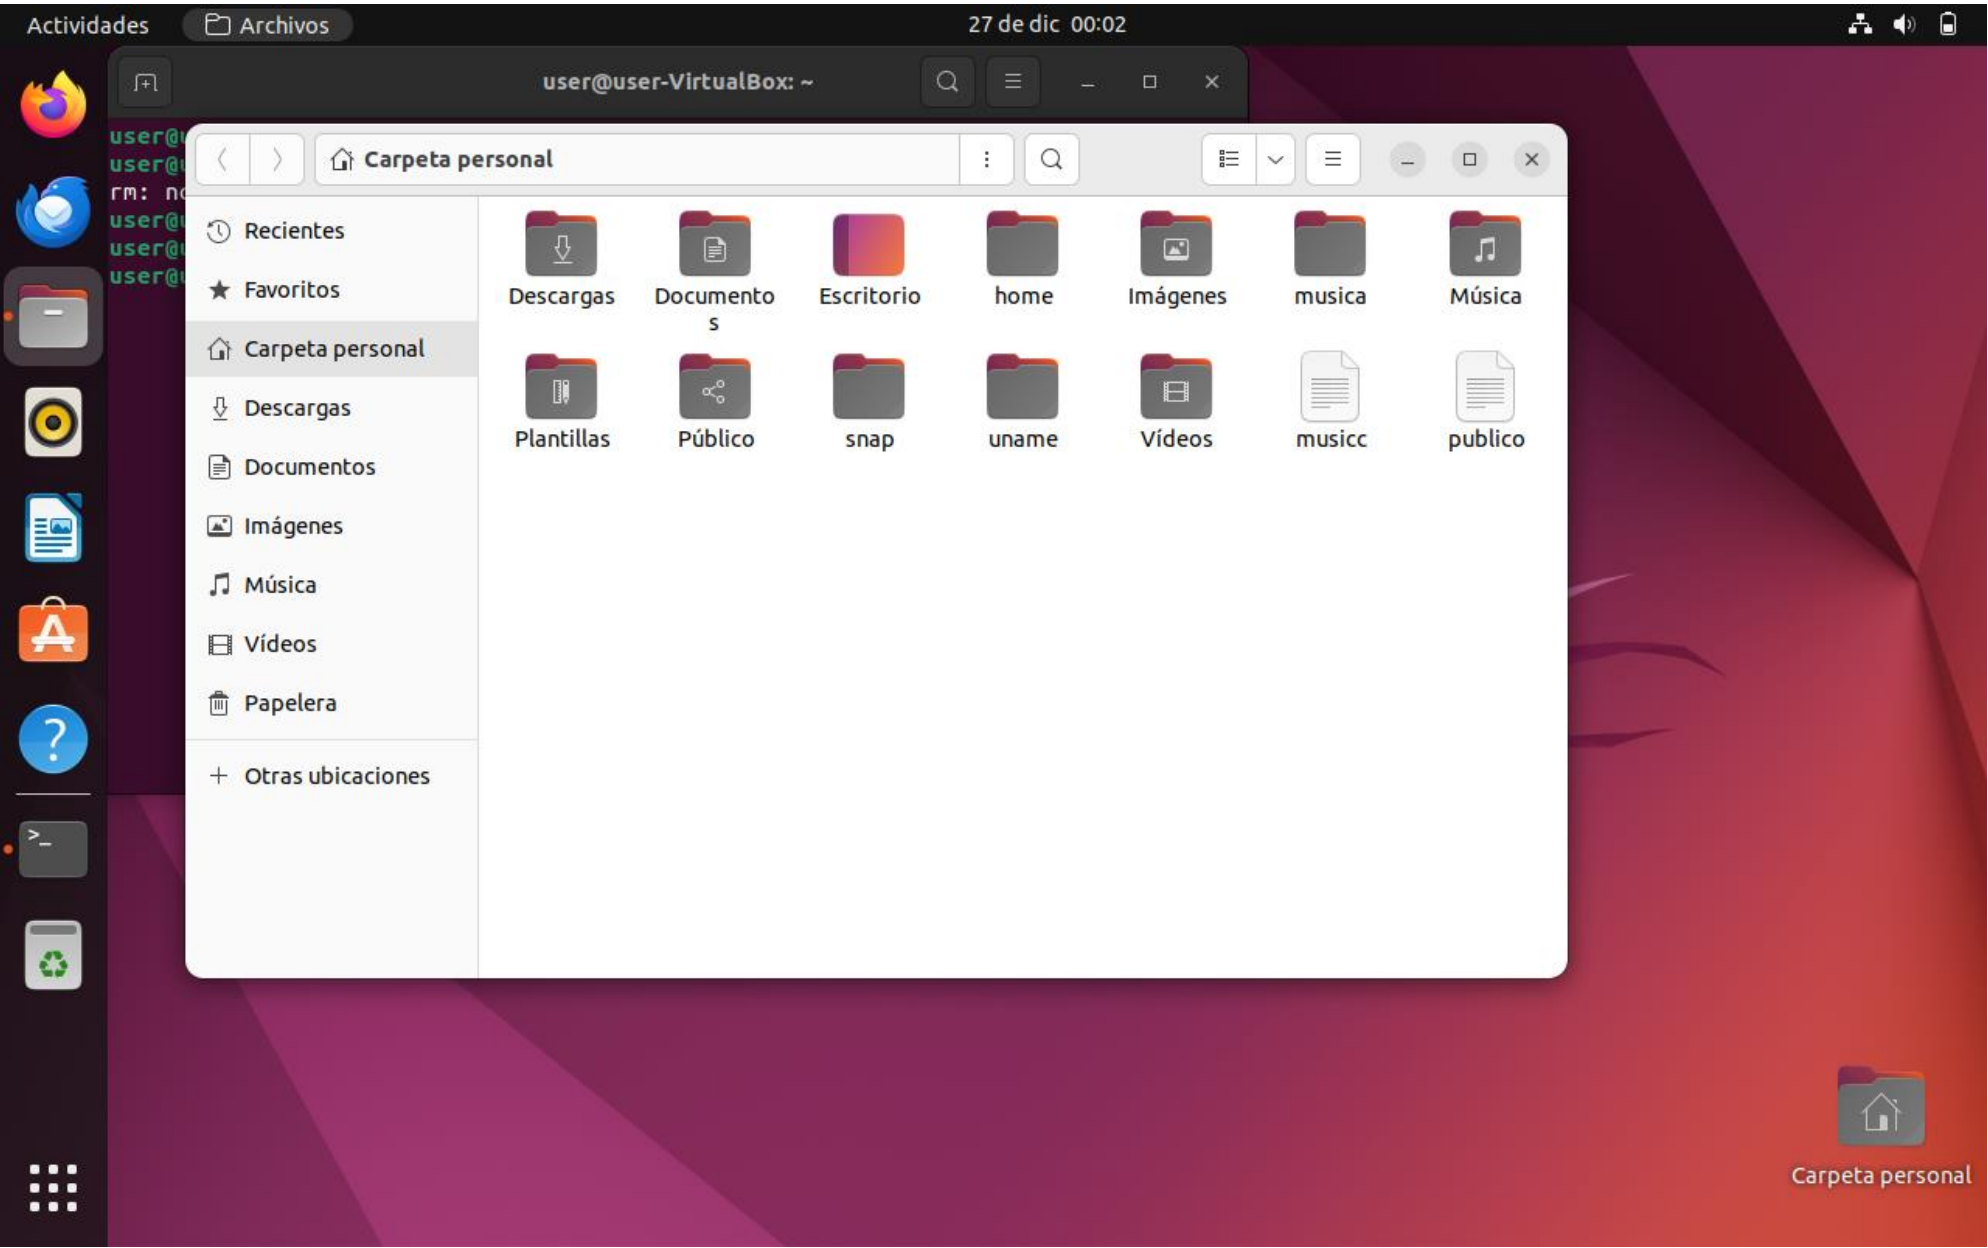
Actividades Archivos 27 de dic 00:02

user@user-VirtualBox: ~

user@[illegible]
user@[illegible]
rm: n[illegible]
user@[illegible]
user@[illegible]
user@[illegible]

Carpeta personal

Recientes
Favoritos
Carpeta personal
Descargas
Documentos
Imágenes
Música
Vídeos
Papelera
Otras ubicaciones

Descargas
Documentos
Escritorio
home
Imágenes
musica
Música
Plantillas
Público
snap
uname
Vídeos
musicc
publico

Carpeta personal